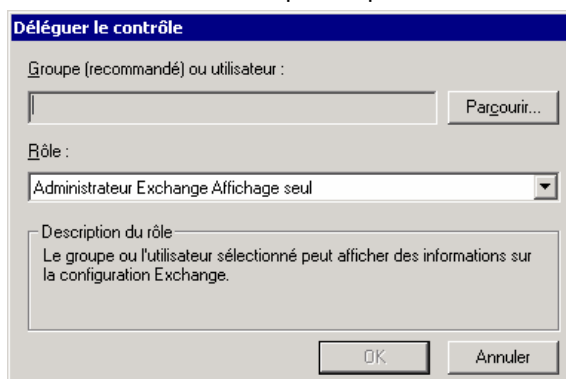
Déléguer le contrôle

Groupe (recommandé) ou utilisateur :

Parcourir...

Rôle :

Administrateur Exchange Affichage seul

Description du rôle

Le groupe ou l'utilisateur sélectionné peut afficher des informations sur la configuration Exchange.

OK

Annuler